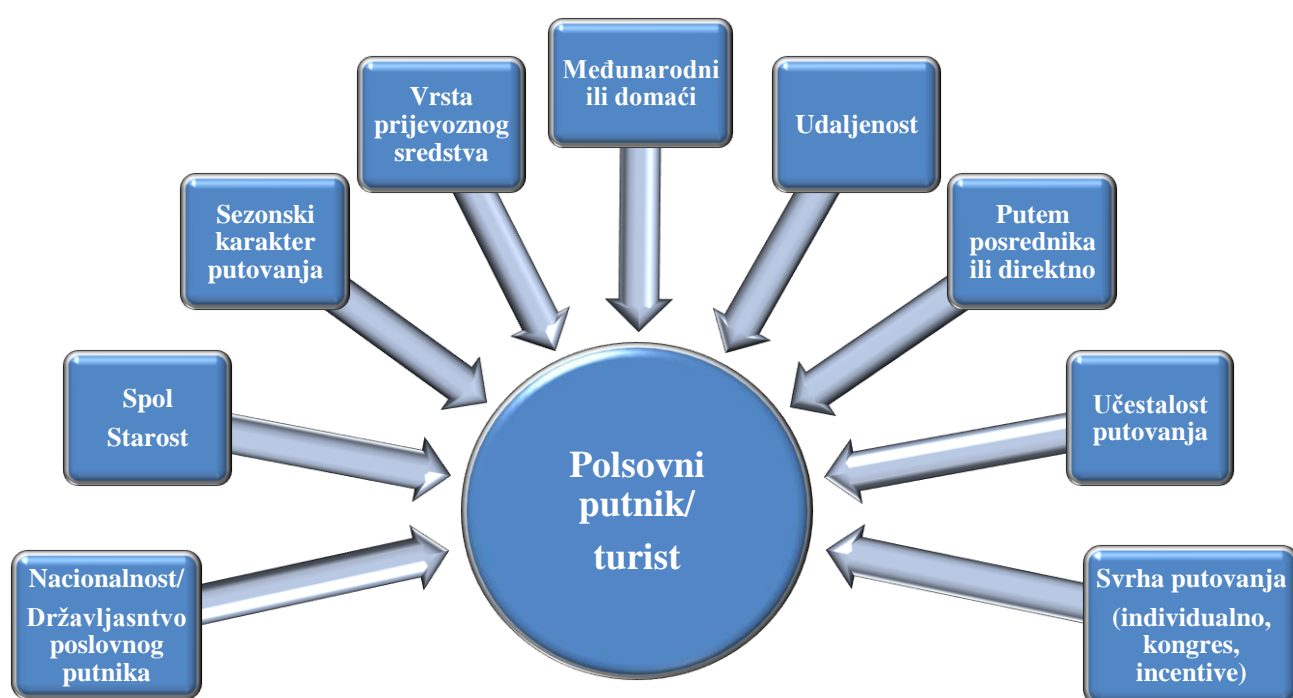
Međunarodni ili domaći

Vrsta prijevoznog sredstva

Udaljenost

Sezonski karakter putovanja

Putem posrednika ili direktno

Spol
Starost

Polsovni putnik/ turist

Učestalost putovanja

Nacionalnost/ Državljasntvo poslovnog putnika

Svrha putovanja (individualno, kongres, incentive)